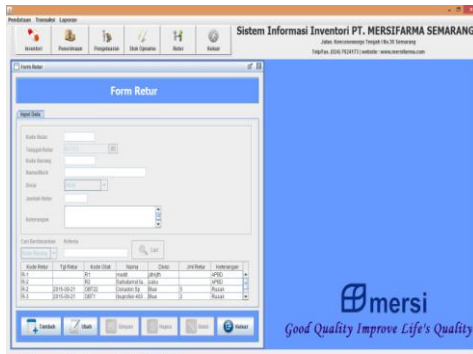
Pendataan Transaksi Laporan

Inventori Penerimaan Pengeluaran Stok Opname Retur Keluar

Sistem Informasi Inventori PT. MERSIFARMA SEMARANG

Jalan: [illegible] Semarang

Telp/Fax. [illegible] | website : www.mersifarma.com

Form Retur

Form Retur

Input Data

Kode Retur

Tanggal Retur

Kode Barang

Nama Obat

Jenis

Jumlah Retur

Keterangan

Cari Berdasarkan Kriteria

Cari

| Kode Retur | Tgl Retur | Kode Obat | Nama | Jenis | Jml Retur | Keterangan |
|---|---|---|---|---|---|---|
| R-1 | | R1 | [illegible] | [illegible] | | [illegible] |
| R-2 | | R2 | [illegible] | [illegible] | | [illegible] |
| R-3 | 2015-08-21 | OBT2 | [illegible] | Blue | 5 | Rusak |
| R-3 | 2015-08-21 | OBT1 | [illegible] | Blue | 2 | Rusak |

Tambah Ubah Simpan Hapus Batal Keluar

mersi

Good Quality Improve Life's Quality